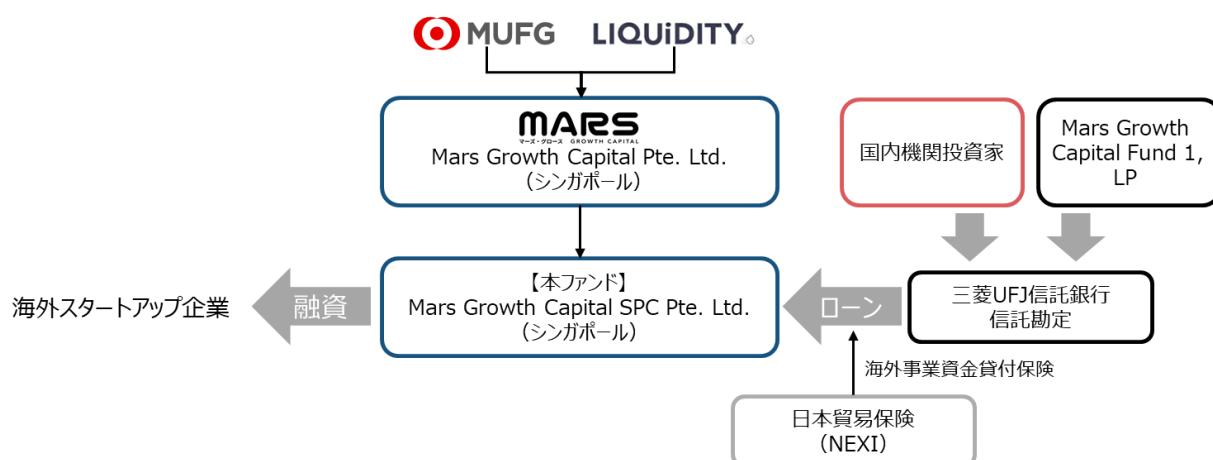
MUFG LIQUiDITY

MARS
マーズ・グロース GROWTH CAPITAL
Mars Growth Capital Pte. Ltd.
（シンガポール）

国内機関投資家

Mars Growth Capital Fund 1, LP

【本ファンド】
Mars Growth Capital SPC Pte. Ltd.
（シンガポール）

海外スタートアップ企業

融資

ローン

三菱UFJ信託銀行
信託勘定

海外事業資金貸付保険

日本貿易保険
（NEXI）